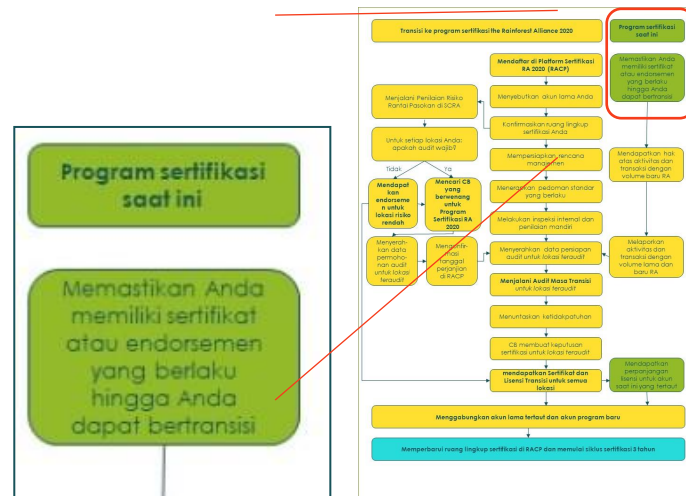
Program sertifikasi saat ini

Memastikan Anda memiliki sertifikat atau endorsemen yang berlaku hingga Anda dapat bertransisi

Transisi ke program sertifikasi the Rainforest Alliance 2020

Program sertifikasi saat ini

Memastikan Anda memiliki sertifikat atau endorsemen yang berlaku hingga Anda dapat bertransisi

Mendaftar di Platform Sertifikasi RA 2020 (RACP)

Menyebutkan akun lama Anda

Menjalani Penilaian Risiko Rantai Pasokan di SCRA

Konfirmasikan ruang lingkup sertifikasi Anda

Untuk setiap lokasi Anda: apakah audit wajib?

Tidak

Ya

Mendapatkan endorsemen untuk lokasi risiko rendah

Mencari CB yang berwenang untuk Program Sertifikasi RA 2020

Mempersiapkan rencana manajemen

Mendapatkan hak atas aktivitas dan transaksi dengan volume baru RA

Menerapkan pedoman standar yang berlaku

Melakukan inspeksi internal dan penilaian mandiri

Menyerahkan data permohonan audit untuk lokasi teraudit

Mengonfirmasi tanggal perjanjian di RACP

Menyerahkan data persiapan audit untuk lokasi teraudit

Melaporkan aktivitas dan transaksi dengan volume lama dan baru RA

Menjalani Audit Masa Transisi untuk lokasi teraudit

Menuntaskan ketidakpatuhan

CB membuat keputusan sertifikasi untuk lokasi teraudit

mendapatkan Sertifikat dan Lisensi Transisi untuk semua lokasi

Mendapatkan perpanjangan lisensi untuk akun saat ini yang tertaut

Menggabungkan akun lama tertaut dan akun program baru

Memperbarui ruang lingkup sertifikasi di RACP dan memulai siklus sertifikasi 3 tahun